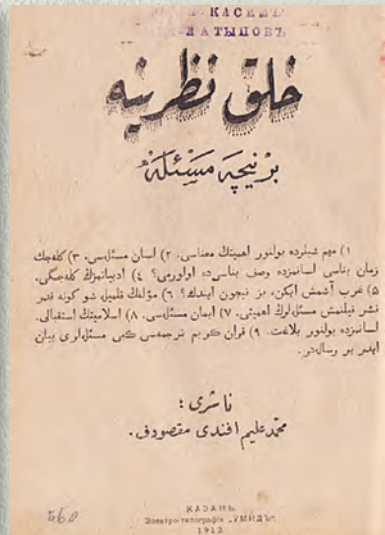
КАСЫМЪ
ЛАТЫПОВЪ

خلق نظریه

بر نیچه مسئله

۱) موم شیلرده بولنور اهمیتک معناسی. ۲) اسان مسئله‌سی. ۳) کلهجك زمان بناسی اسانمزده وصف بنالرنده اولورمی؟ ٤) ادبیاتمزك کلهجگی. ٥) غرب آشمش ایکن، بز نیچون ایندك؟ ٦) مؤلفك تلملی شو کونه قدر نشر ایدلمش مسئللرك اهمیتی. ۷) ایمان مسئله‌سی. ۸) اسلامیتك استقبالی. اسانمزده بولنور بلاغت. ۹) قران کریم ترجمه‌سی کبی مسئله‌لری بیان ایدر بو رساله‌در.

ناشری:
محمد علیم افندی مقصودوف.

КАЗАНЬ.
Электро-типографія „УМИДЪ"
1912

560